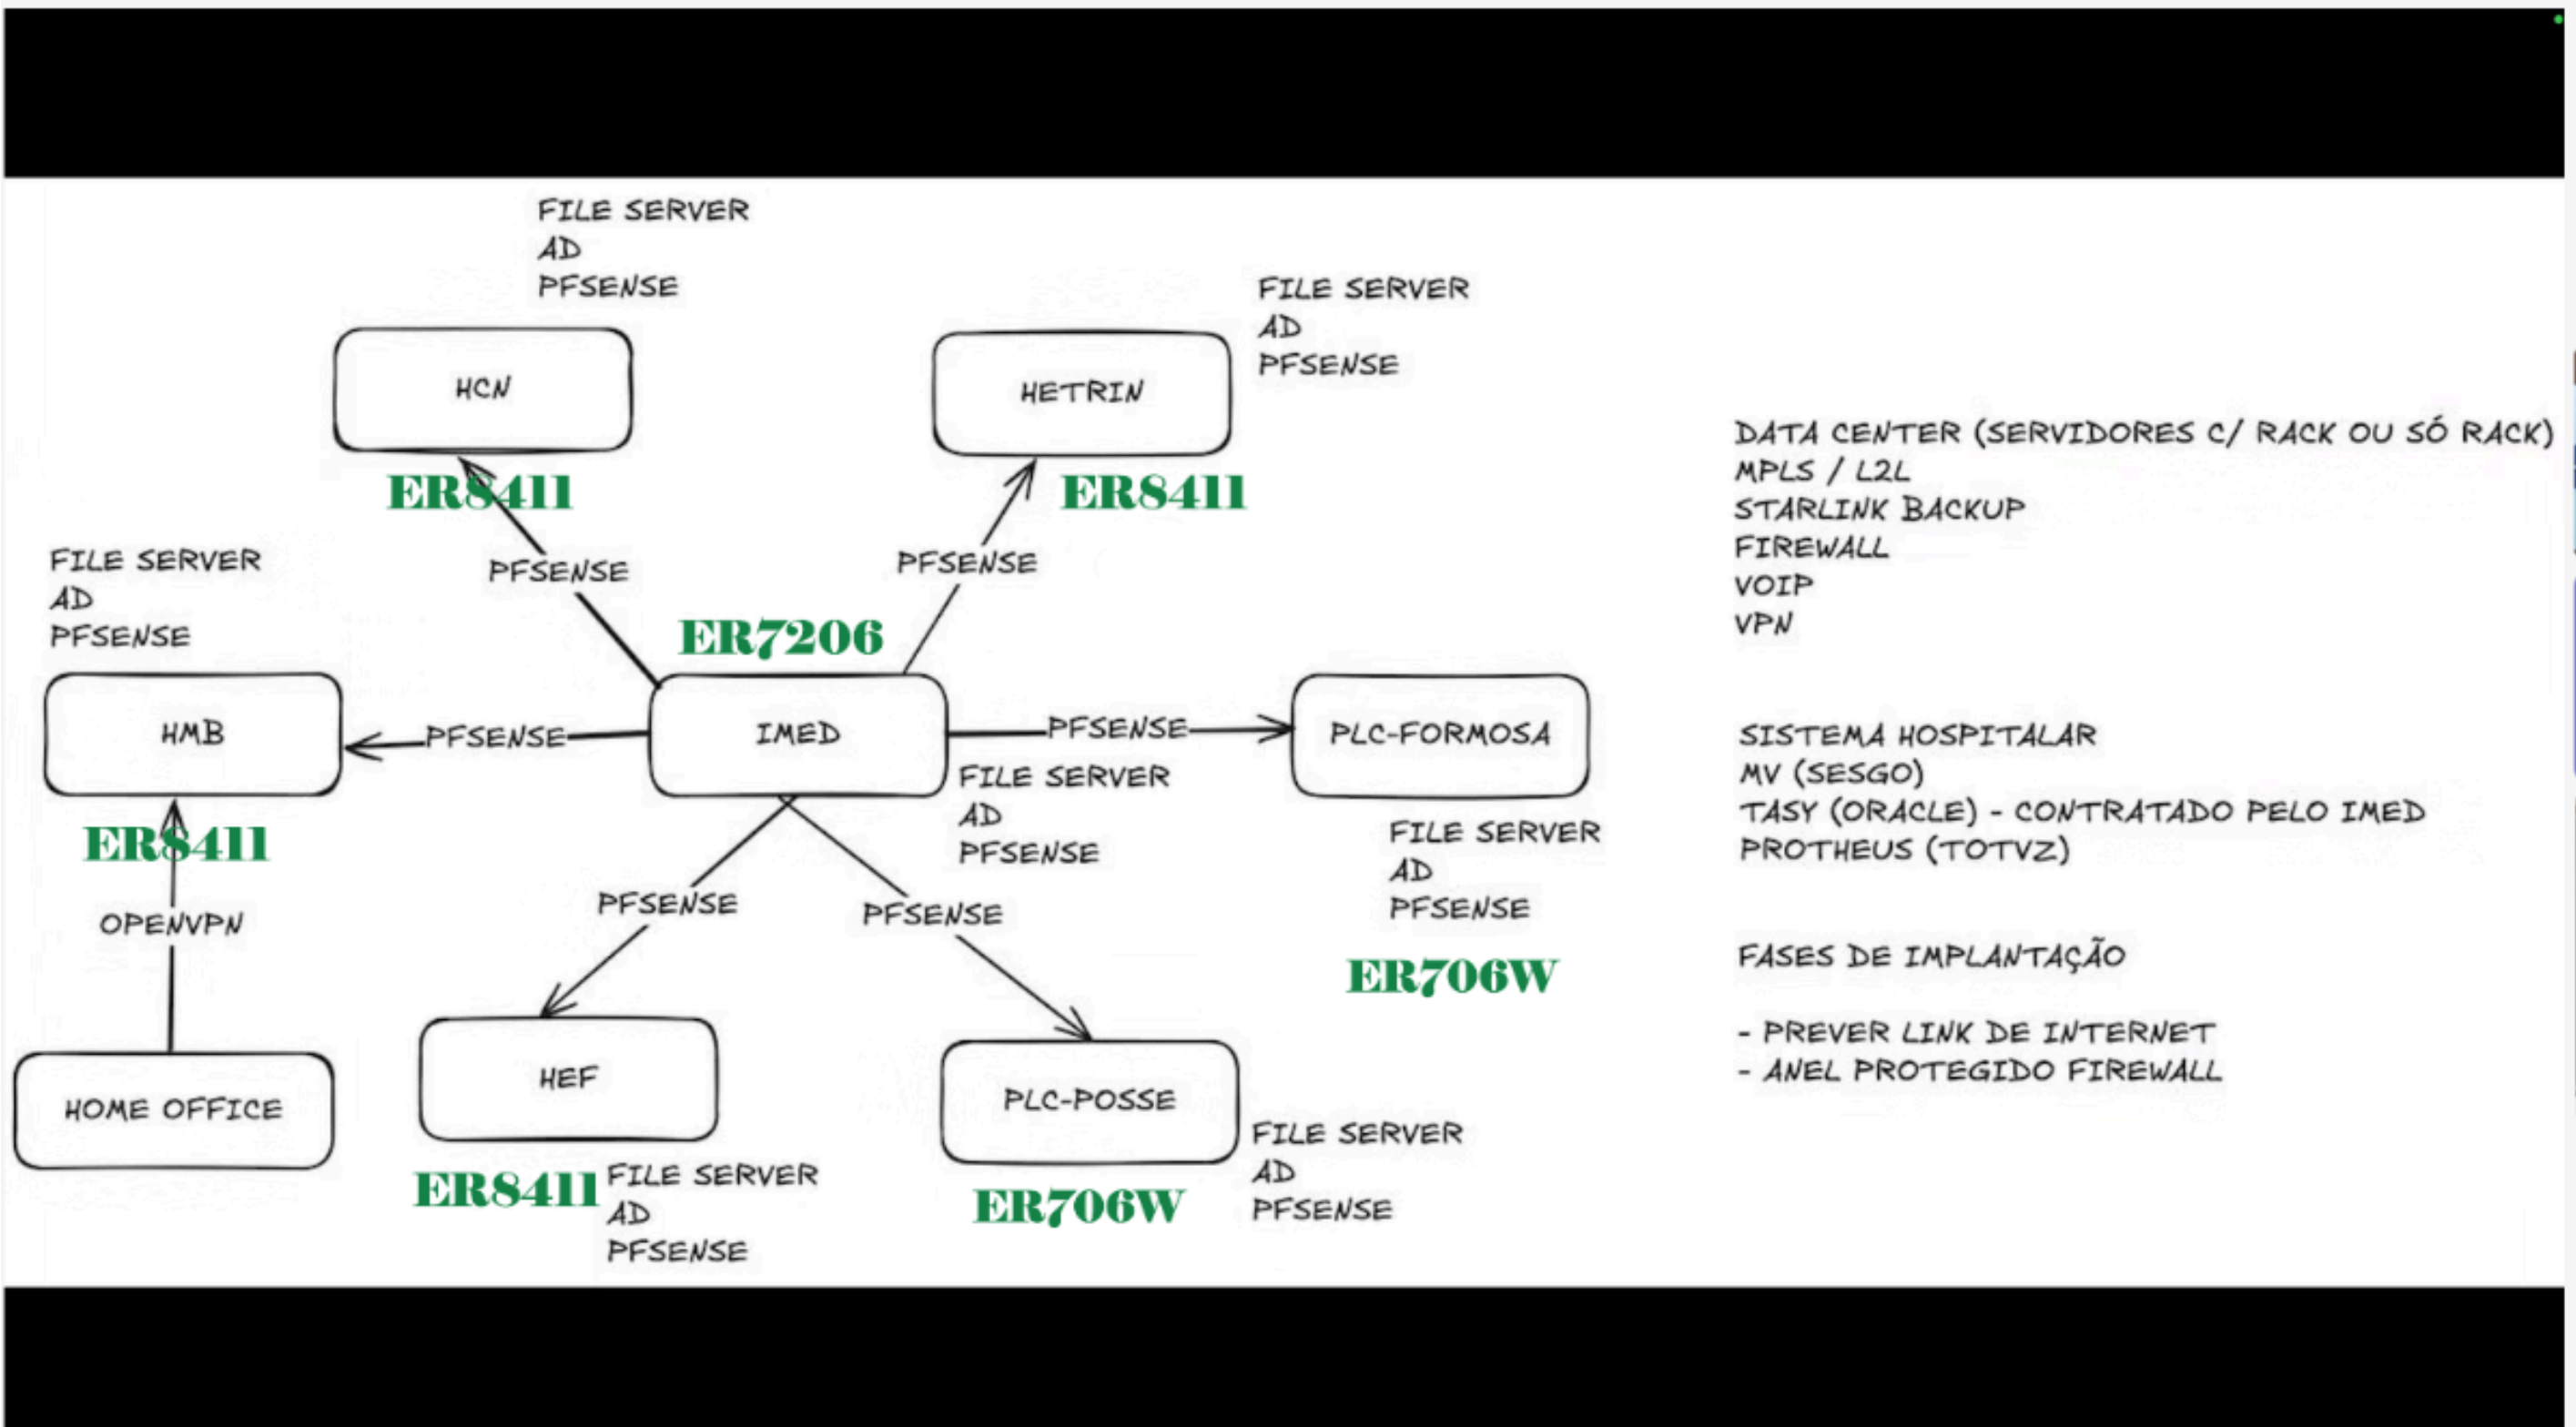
FILE SERVER
AD
PFSENSE

HCN

ER8411

FILE SERVER
AD
PFSENSE

HETRIN

ER8411

PFSENSE

PFSENSE

ER7206

FILE SERVER
AD
PFSENSE

HMB

PFSENSE

IMED

PFSENSE

PLC-FORMOSA

FILE SERVER
AD
PFSENSE

ER8411

FILE SERVER
AD
PFSENSE

OPENVPN

PFSENSE

PFSENSE

ER706W

HOME OFFICE

HEF

PLC-POSSE

FILE SERVER
AD
PFSENSE

ER8411

FILE SERVER
AD
PFSENSE

ER706W

DATA CENTER (SERVIDORES C/ RACK OU SÓ RACK)
MPLS / L2L
STARLINK BACKUP
FIREWALL
VOIP
VPN

SISTEMA HOSPITALAR
MV (SESGO)
TASY (ORACLE) - CONTRATADO PELO IMED
PROTHEUS (TOTVZ)

FASES DE IMPLANTAÇÃO

- PREVER LINK DE INTERNET
- ANEL PROTEGIDO FIREWALL